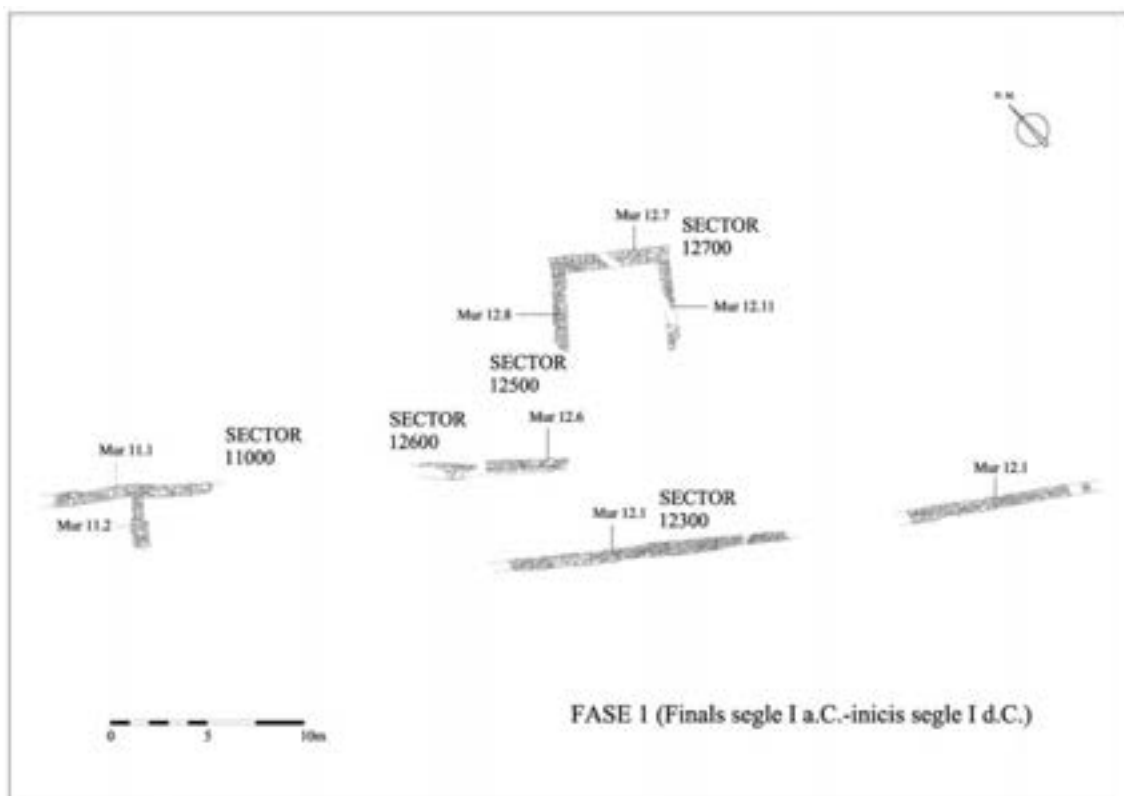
N.M.

Mur 12.7

SECTOR 12700

Mur 12.8

Mur 12.11

SECTOR 12500

SECTOR 12600

Mur 12.6

Mur 11.1

SECTOR 11000

Mur 12.1

Mur 11.2

Mur 12.1

SECTOR 12300

0 5 10m

FASE 1 (Finals segle I a.C.-inicis segle I d.C.)